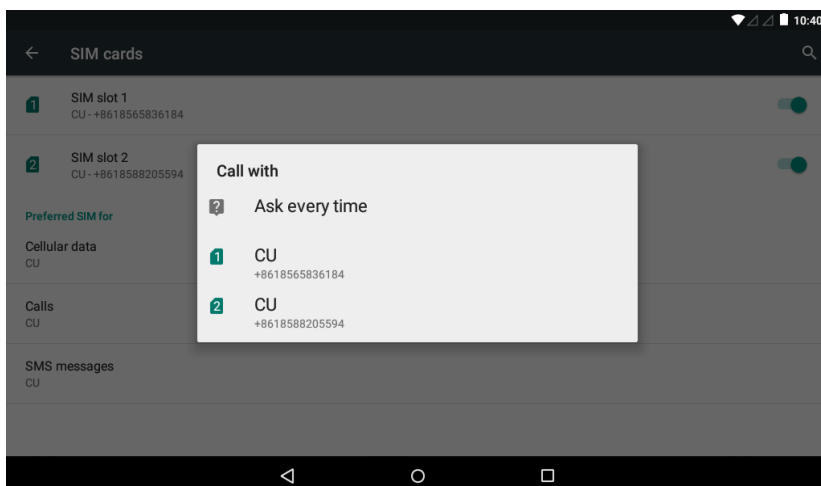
10:40

SIM cards

1 SIM slot 1
CU - +8618565836184

2 SIM slot 2
CU - +8618588205594

Preferred SIM for

Cellular data
CU

Calls
CU

SMS messages
CU

Call with

? Ask every time

1 CU
+8618565836184

2 CU
+8618588205594